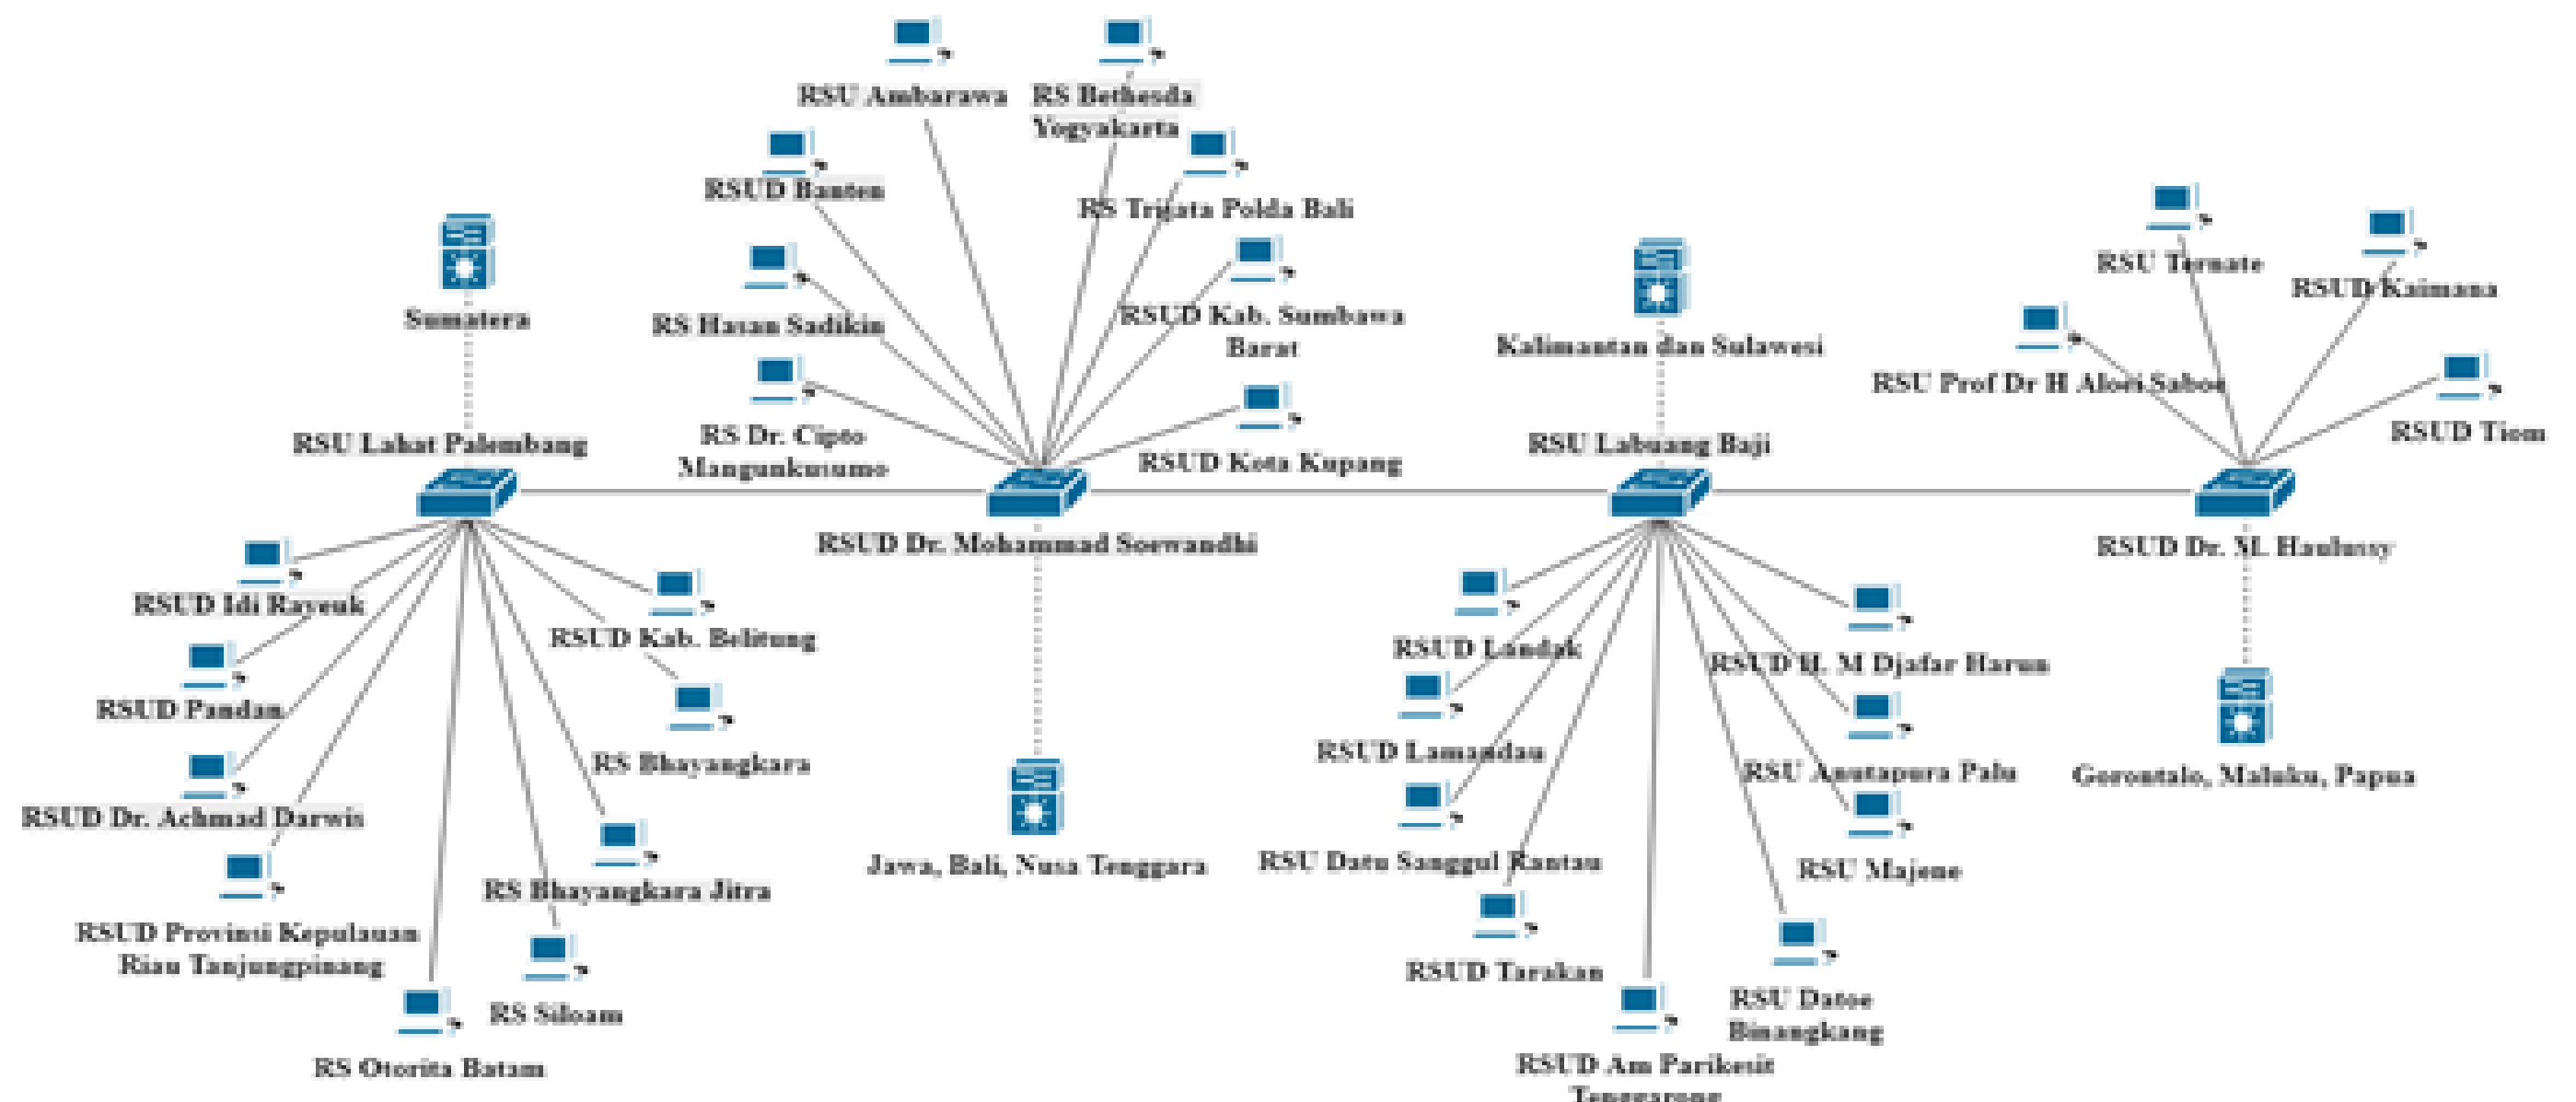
RSU Ambarawa
RS Bethesda Yogyakarta
RSUD Banten
RS Trigata Polda Bali
Sumatera
RS Hasan Sadikin
RSUD Kab. Sumbawa Barat
Kalimantan dan Sulawesi
RSU Ternate
RSUD Kaimana
RSU Prof Dr H Aloei Saboe
RSUD Tiom
RS Dr. Cipto Mangunkusumo
RSU Lakat Palembang
RSUD Kota Kupang
RSU Labuang Baji
RSUD Dr. Mohammad Soewandhi
RSUD Dr. M. Haulussy
RSUD Idi Rayeuk
RSUD Kab. Belitung
RSUD Landak
RSUD H. M Djafar Harun
RSUD Pandan
RSUD Lamandau
RS Bhayangkara
RSU Anutapura Palu
Gorontalo, Maluku, Papua
RSUD Dr. Achmad Darwis
RSU Datu Sanggul Rantau
RSU Majene
Jawa, Bali, Nusa Tenggara
RS Bhayangkara Jitra
RSUD Provinsi Kepulauan Riau Tanjungpinang
RSUD Tarakan
RS Siloam
RSU Datoe Binangkang
RS Otorita Batam
RSUD Am Parikesit Tenggarong